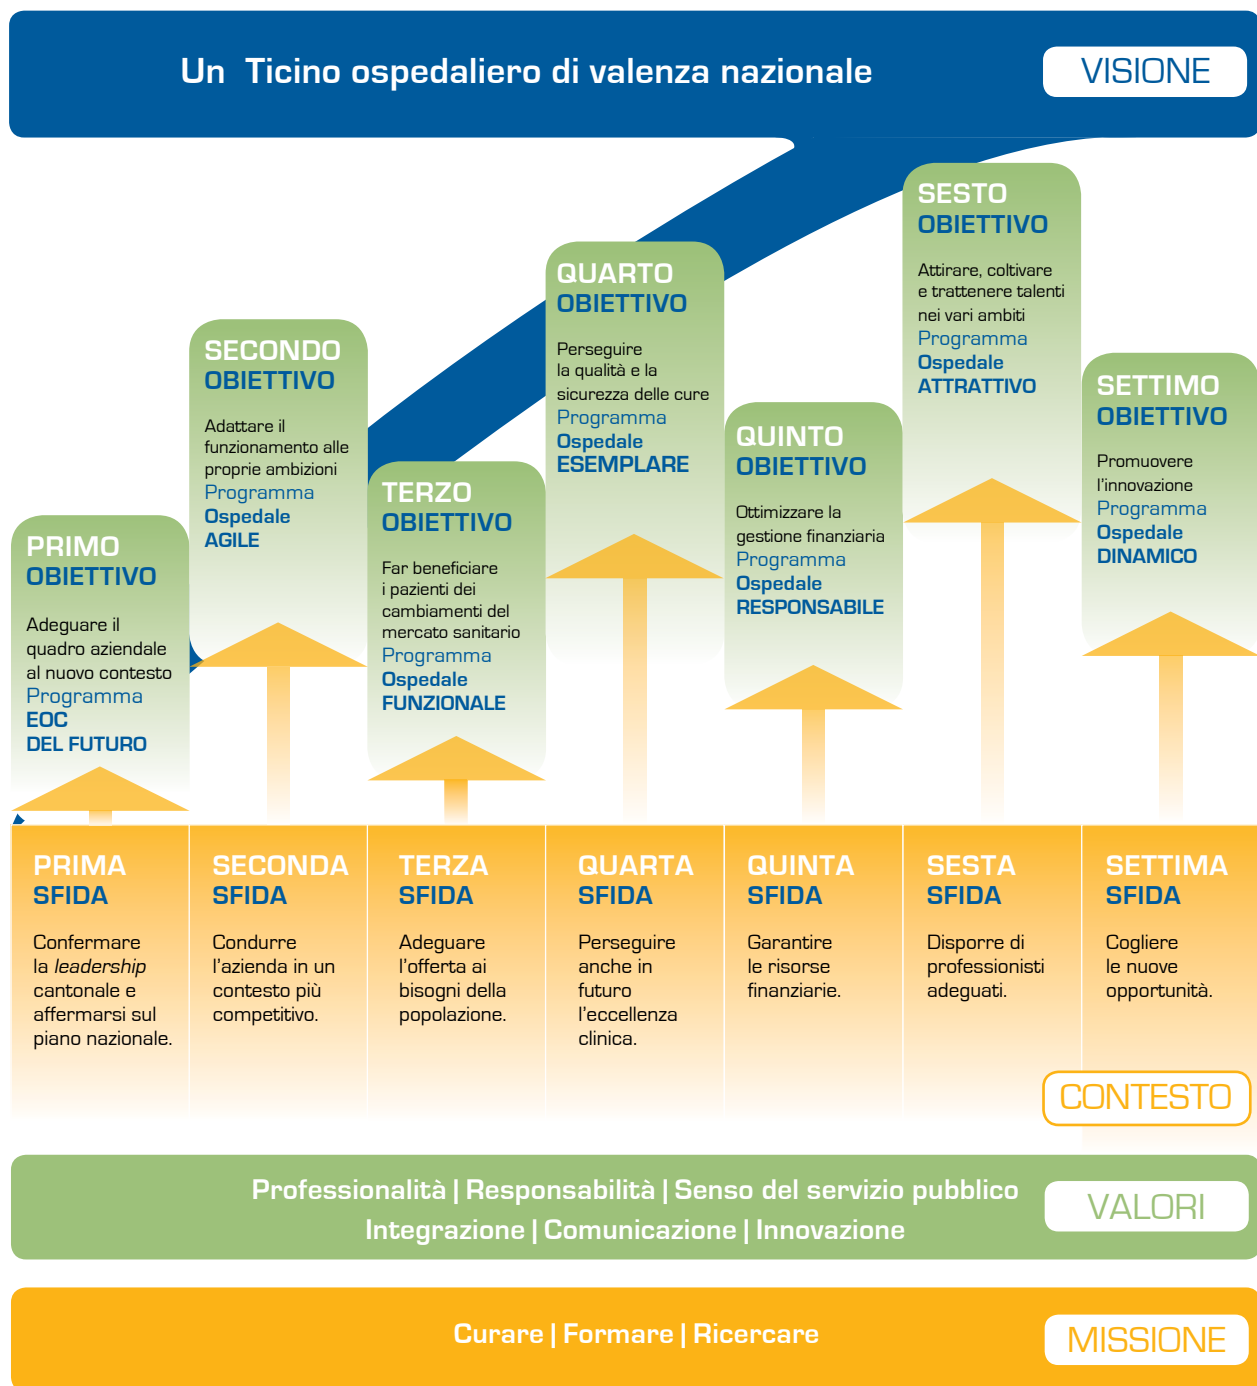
Un Ticino ospedaliero di valenza nazionale

VISIONE

PRIMO
OBIETTIVO

Adeguare il quadro aziendale al nuovo contesto
Programma
EOC
DEL FUTURO

SECONDO
OBIETTIVO

Adattare il funzionamento alle proprie ambizioni
Programma
Ospedale
AGILE

TERZO
OBIETTIVO

Far beneficiare i pazienti dei cambiamenti del mercato sanitario
Programma
Ospedale
FUNZIONALE

QUARTO
OBIETTIVO

Perseguire la qualità e la sicurezza delle cure
Programma
Ospedale
ESEMPLARE

QUINTO
OBIETTIVO

Ottimizzare la gestione finanziaria
Programma
Ospedale
RESPONSABILE

SESTO
OBIETTIVO

Attirare, coltivare e trattenere talenti nei vari ambiti
Programma
Ospedale
ATTRATTIVO

SETTIMO
OBIETTIVO

Promuovere l'innovazione
Programma
Ospedale
DINAMICO

PRIMA
SFIDA

Confermare la *leadership* cantonale e affermarsi sul piano nazionale.

SECONDA
SFIDA

Condurre l'azienda in un contesto più competitivo.

TERZA
SFIDA

Adeguare l'offerta ai bisogni della popolazione.

QUARTA
SFIDA

Perseguire anche in futuro l'eccellenza clinica.

QUINTA
SFIDA

Garantire le risorse finanziarie.

SESTA
SFIDA

Disporre di professionisti adeguati.

SETTIMA
SFIDA

Cogliere le nuove opportunità.

CONTESTO

Professionalità | Responsabilità | Senso del servizio pubblico
Integrazione | Comunicazione | Innovazione

VALORI

Curare | Formare | Ricercare

MISSIONE